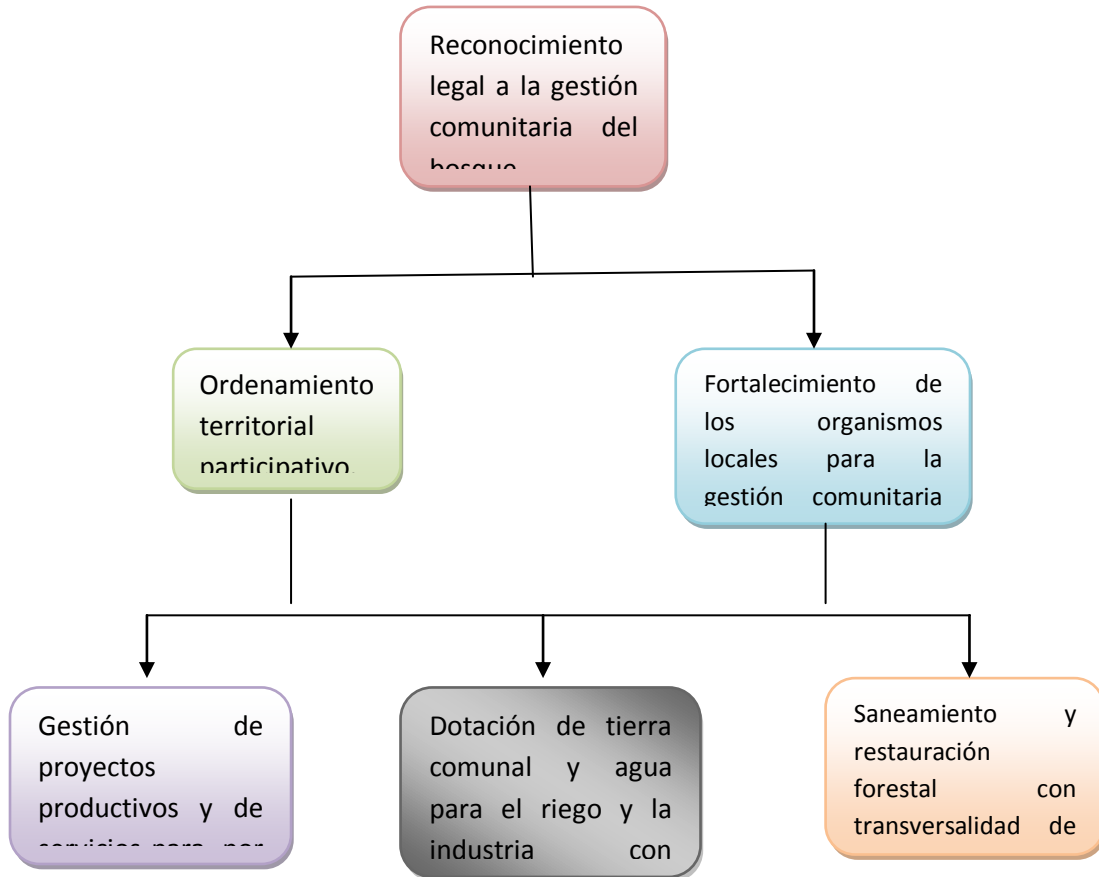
Reconocimiento legal a la gestión comunitaria del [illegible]

Ordenamiento territorial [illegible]

Fortalecimiento de los organismos locales para la gestión comunitaria

Gestión de proyectos productivos y de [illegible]

Dotación de tierra comunal y agua para el riego y la industria con

Saneamiento y restauración forestal con transversalidad de